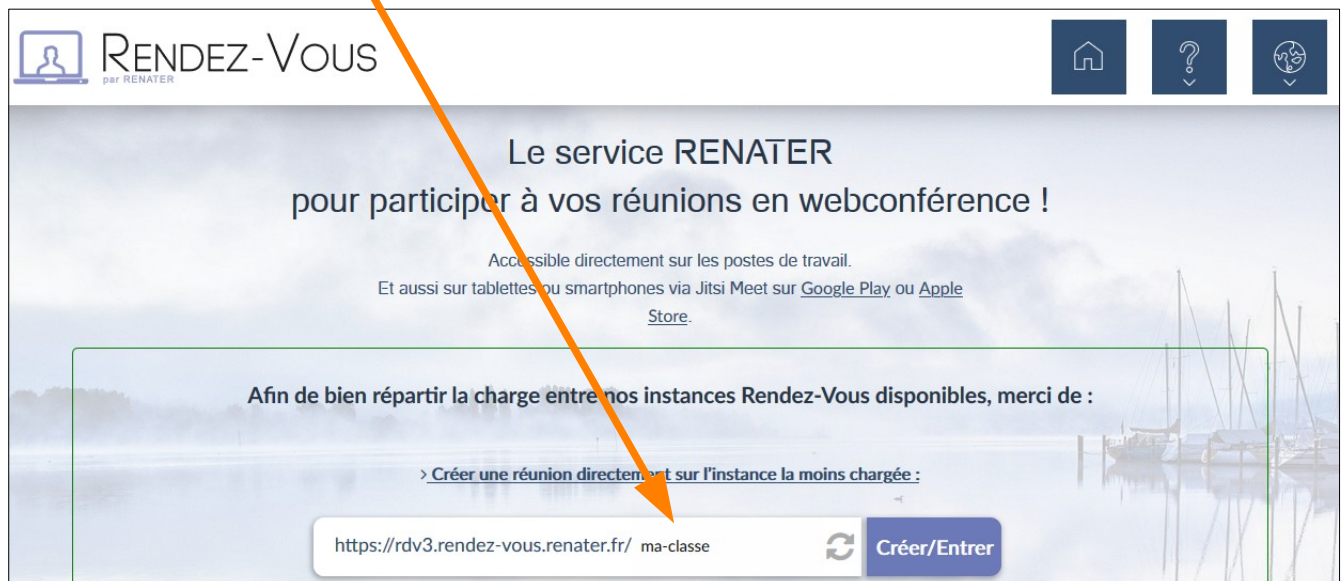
RENDEZ-VOUS
par RENATER

Le service RENATER
pour participer à vos réunions en webconférence !

Accessible directement sur les postes de travail.
Et aussi sur tablettes ou smartphones via Jitsi Meet sur Google Play ou Apple Store.

Afin de bien répartir la charge entre nos instances Rendez-Vous disponibles, merci de :

> Créer une réunion directement sur l'instance la moins chargée :

https://rdv3.rendez-vous.renater.fr/ ma-classe

Créer/Entrer